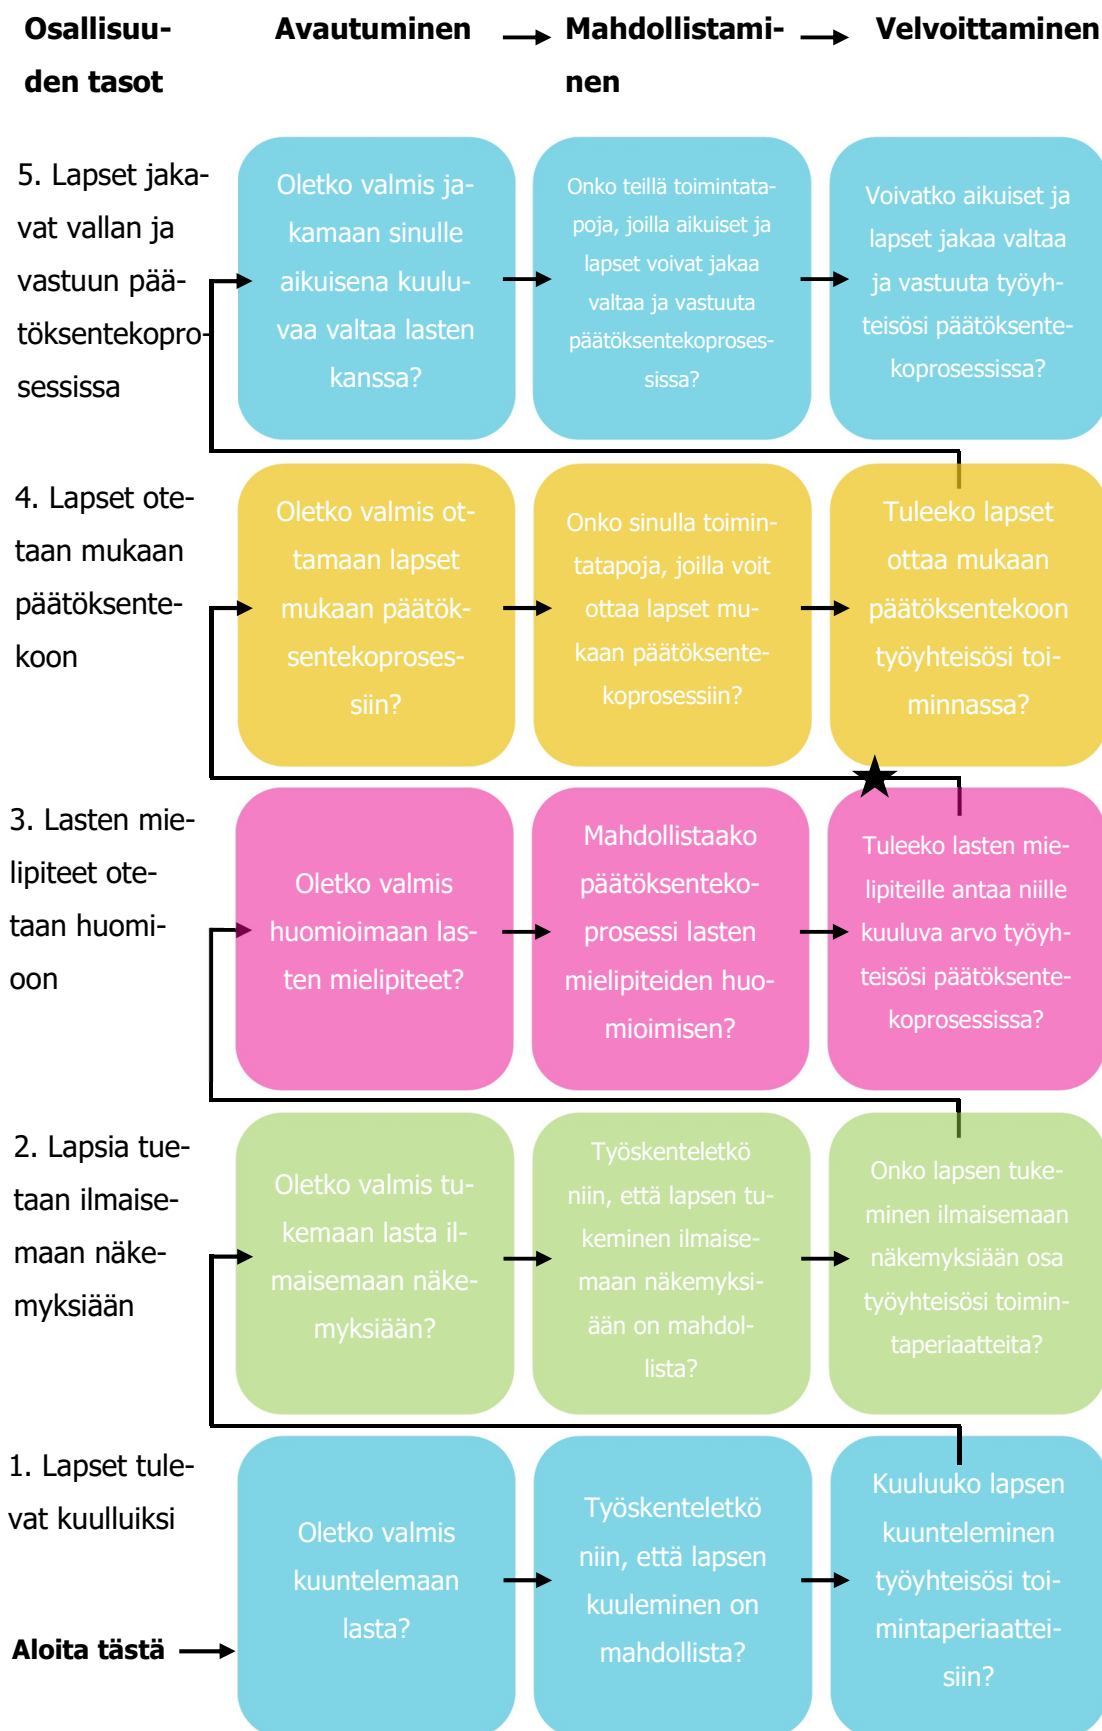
| Osallisuuden tasot | Avautuminen | Mahdollistaminen | Velvoittaminen |
|---|---|---|---|
| 5. Lapset jakavat vallan ja vastuun päätöksentekoprosessissa | Oletko valmis jakamaan sinulle aikuisena kuuluvaa valtaa lasten kanssa? | Onko teillä toimintatapoja, joilla aikuiset ja lapset voivat jakaa valtaa ja vastuuta päätöksentekoprosessissa? | Voivatko aikuiset ja lapset jakaa valtaa ja vastuuta työyhteisösi päätöksentekoprosessissa? |
| 4. Lapset otetaan mukaan päätöksentekoon | Oletko valmis ottamaan lapset mukaan päätöksentekoprosessiin? | Onko sinulla toimintatapoja, joilla voit ottaa lapset mukaan päätöksentekoprosessiin? | Tuleeko lapset ottaa mukaan päätöksentekoon työyhteisösi toiminnassa? |
| 3. Lasten mielipiteet otetaan huomioon | Oletko valmis huomioimaan lasten mielipiteet? | Mahdollistaako päätöksentekoprosessi lasten mielipiteiden huomioimisen? | Tuleeko lasten mielipiteille antaa niille kuuluva arvo työyhteisösi päätöksentekoprosessissa? |
| 2. Lapsia tuetaan ilmaisemaan näkemyksiään | Oletko valmis tukemaan lasta ilmaisemaan näkemyksiään? | Työskenteletkö niin, että lapsen tukeminen ilmaisemaan näkemyksiään on mahdollista? | Onko lapsen tukeminen ilmaisemaan näkemyksiään osa työyhteisösi toimintaperiaatteita? |
| 1. Lapset tulevat kuulluiksi | Oletko valmis kuuntelemaan lasta? | Työskenteletkö niin, että lapsen kuuleminen on mahdollista? | Kuuluuko lapsen kuunteleminen työyhteisösi toimintaperiaatteisiin? |

Aloita tästä